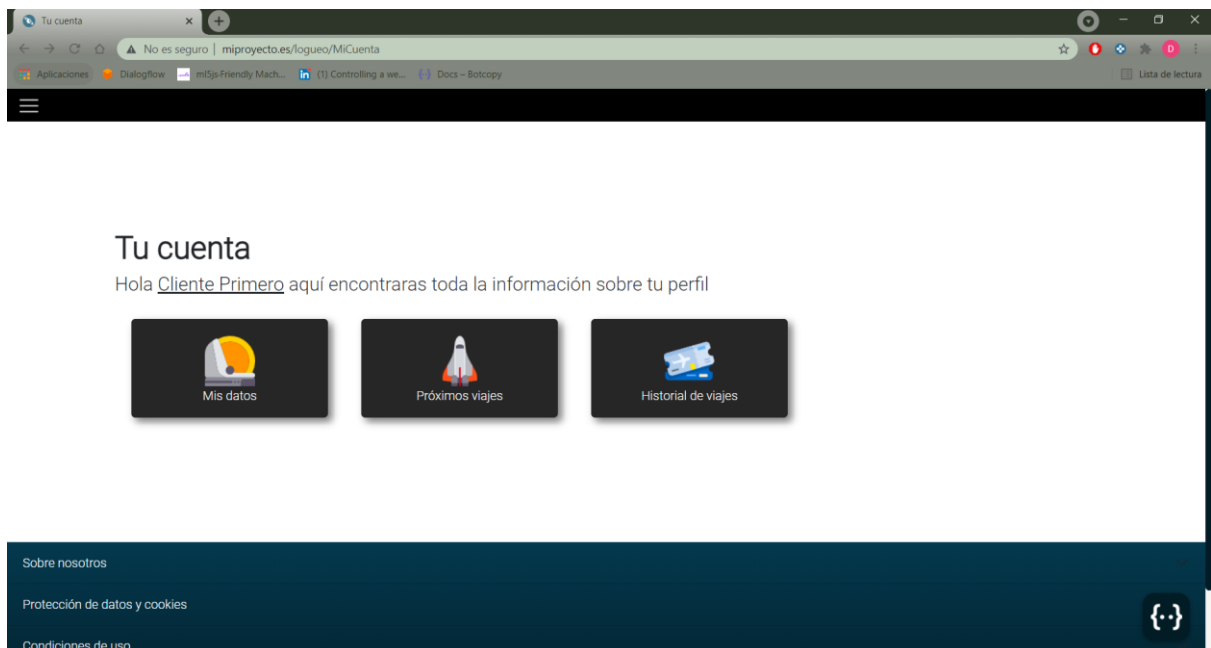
Tu cuenta
No es seguro | miproyecto.es/logueo/MiCuenta
Aplicaciones Dialogflow ml5js·Friendly Mach... (1) Controlling a we... Docs – Botcopy
Lista de lectura

Tu cuenta
Hola Cliente Primero aquí encontraras toda la información sobre tu perfil

Mis datos
Próximos viajes
Historial de viajes

Sobre nosotros
Protección de datos y cookies
Condiciones de uso
{··}